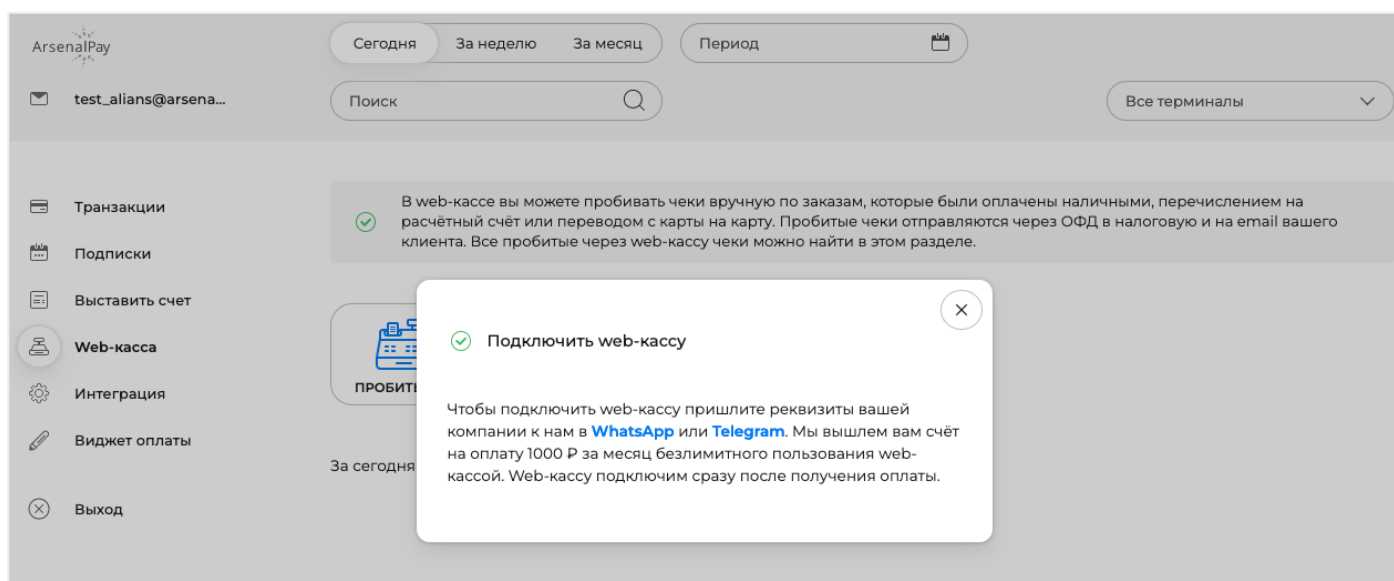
ArsenalPay

test_alians@arsena...

Сегодня
За неделю
За месяц
Период

Поиск

Все терминалы

Транзакции
Подписки
Выставить счет
Web-касса
Интеграция
Виджет оплаты
Выход

В web-кассе вы можете пробивать чеки вручную по заказам, которые были оплачены наличными, перечислением на расчётный счёт или переводом с карты на карту. Пробитые чеки отправляются через ОФД в налоговую и на email вашего клиента. Все пробитые через web-кассу чеки можно найти в этом разделе.

ПРОБИТ

За сегодня

Подключить web-кассу

Чтобы подключить web-кассу пришлите реквизиты вашей компании к нам в WhatsApp или Telegram. Мы вышлем вам счёт на оплату 1000 ₽ за месяц безлимитного пользования web-кассой. Web-кассу подключим сразу после получения оплаты.